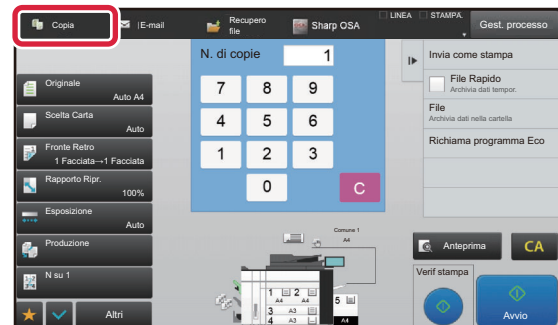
Copia

E-mail

Recupero file

Sharp OSA

LINEA

STAMPA.

Gest. processo

N. di copie

1

7 8 9

4 5 6

1 2 3

0

C

Originale
Auto A4

Scelta Carta
Auto

Fronte Retro
1 Facciata→1 Facciata

Rapporto Ripr.
100%

Esposizione
Auto

Produzione

N su 1

Altri

Invia come stampa

File Rapido
Archivia dati tempor.

File
Archivia dati nella cartella

Richiama programma Eco

Comune 1
A4

1 A4
2 A4
3 A4
4 A3
5 A4

Anteprima

CA

Verif stampa

Avvio